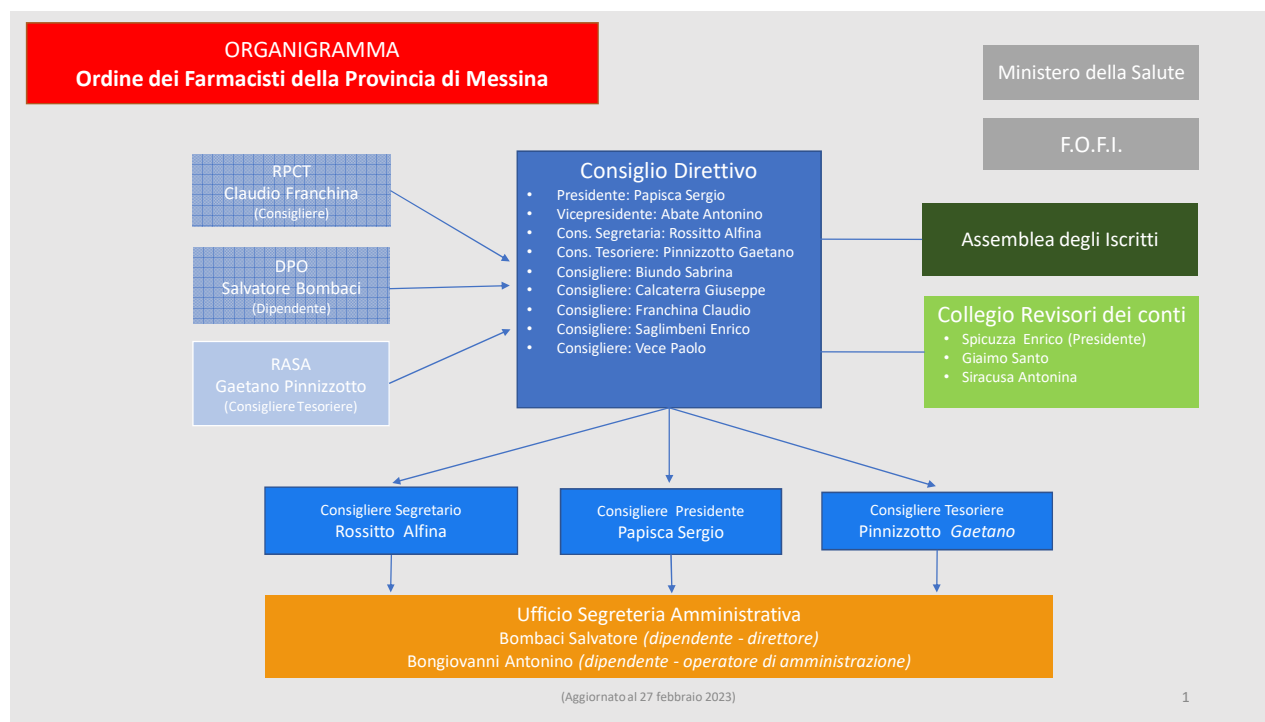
ORGANIGRAMMA
Ordine dei Farmacisti della Provincia di Messina

Ministero della Salute

F.O.F.I.

RPCT
Claudio Franchina
(Consigliere)

DPO
Salvatore Bombaci
(Dipendente)

RASA
Gaetano Pinnizzotto
(Consigliere Tesoriere)

Consiglio Direttivo
- Presidente: Papisca Sergio
- Vicepresidente: Abate Antonino
- Cons. Segretaria: Rossitto Alfina
- Cons. Tesoriere: Pinnizzotto Gaetano
- Consigliere: Biundo Sabrina
- Consigliere: Calcaterra Giuseppe
- Consigliere: Franchina Claudio
- Consigliere: Saglimbeni Enrico
- Consigliere: Vece Paolo

Assemblea degli Iscritti

Collegio Revisori dei conti
- Spicuzza Enrico (Presidente)
- Giaimo Santo
- Siracusa Antonina

Consigliere Segretario
Rossitto Alfina

Consigliere Presidente
Papisca Sergio

Consigliere Tesoriere
Pinnizzotto Gaetano

Ufficio Segreteria Amministrativa
Bombaci Salvatore (dipendente - direttore)
Bongiovanni Antonino (dipendente - operatore di amministrazione)

(Aggiornato al 27 febbraio 2023)

1